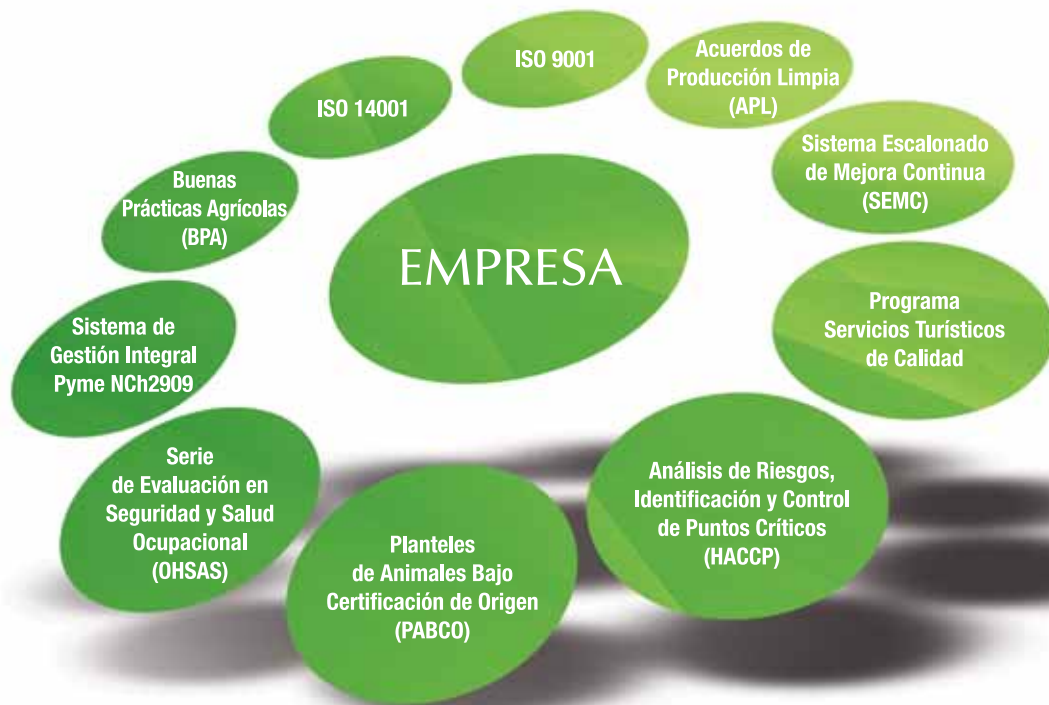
EMPRESA

ISO 9001

Acuerdos de Producción Limpia (APL)

Sistema Escalonado de Mejora Continua (SEMC)

Programa Servicios Turísticos de Calidad

Análisis de Riesgos, Identificación y Control de Puntos Críticos (HACCP)

Planteles de Animales Bajo Certificación de Origen (PABCO)

Serie de Evaluación en Seguridad y Salud Ocupacional (OHSAS)

Sistema de Gestión Integral Pyme NCh2909

Buenas Prácticas Agrícolas (BPA)

ISO 14001